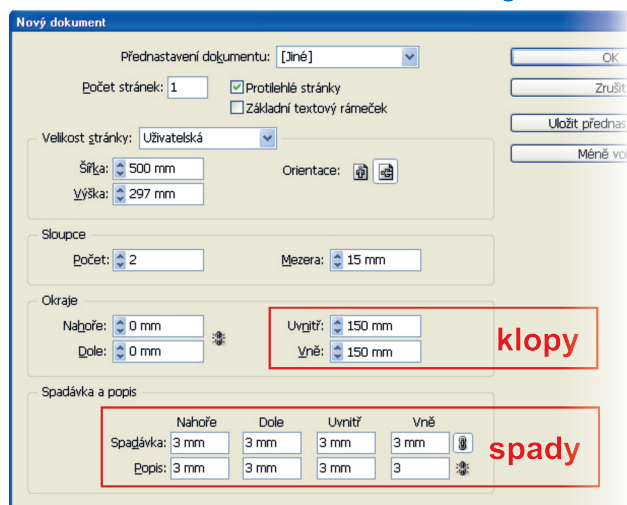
Nový dokument

Přednastavení dokumentu: [Jiné]

Počet stránek: 1

Protilehlé stránky

Základní textový rámeček

OK

Zrušit

Uložit přednas

Méně vo

Velikost stránky: Uživatelská

Šířka: 500 mm

Výška: 297 mm

Orientace:

Sloupce

Počet: 2

Mezera: 15 mm

Okraje

Nahoře: 0 mm

Dole: 0 mm

Uvnitř: 150 mm

Vně: 150 mm

klopy

Spadávka a popis

| | Nahoře | Dole | Uvnitř | Vně |
|---|---|---|---|---|
| Spadávka: | 3 mm | 3 mm | 3 mm | 3 mm |
| Popis: | 3 mm | 3 mm | 3 mm | 3 |

spady